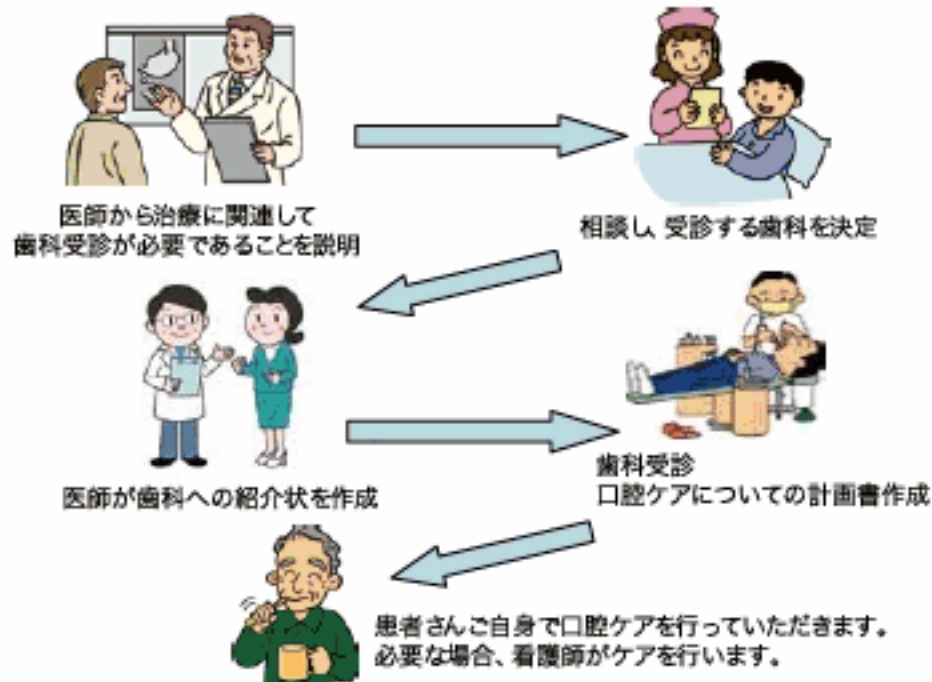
医師から治療に関連して
歯科受診が必要であることを説明

相談し、受診する歯科を決定

医師が歯科への紹介状を作成

歯科受診
口腔ケアについての計画書作成

患者さんご自身で口腔ケアを行っていただきます。
必要な場合、看護師がケアを行います。